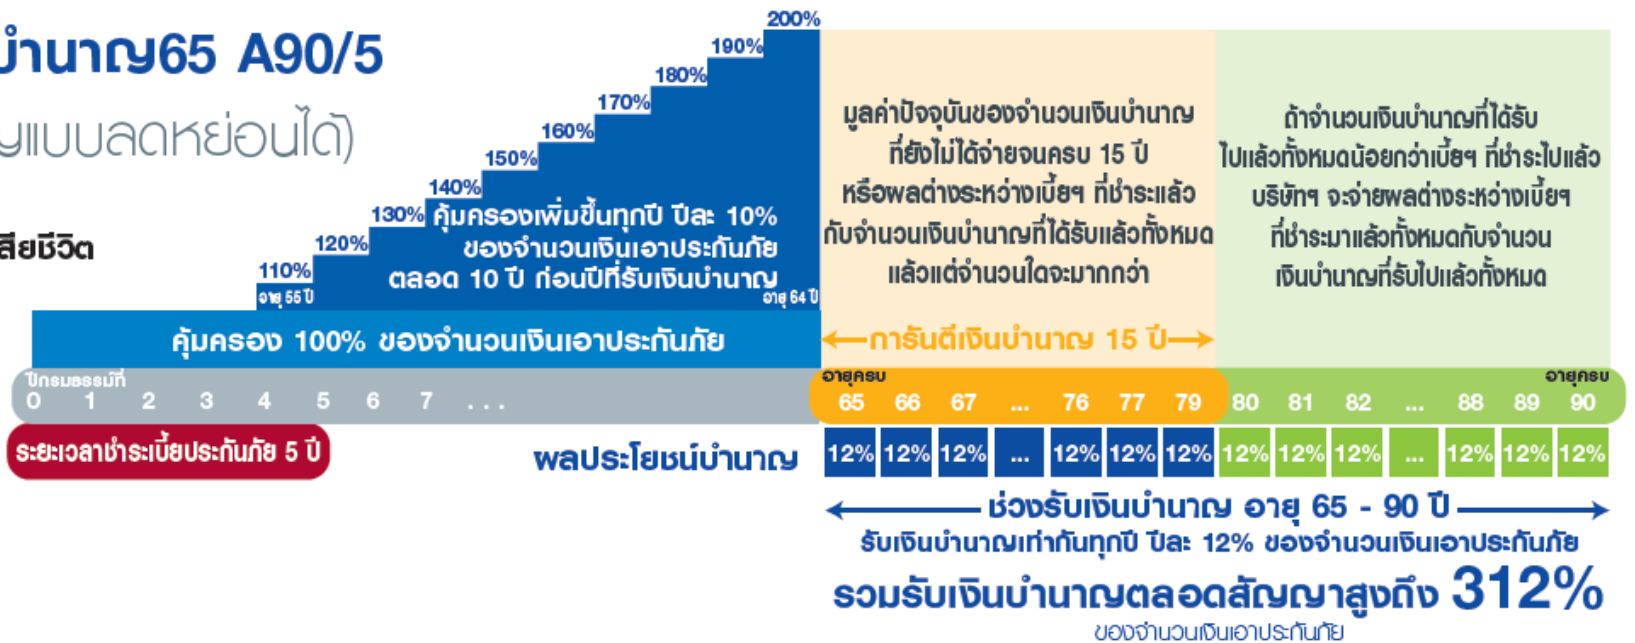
บำนาญ65 A90/5
(แบบลดหย่อนได้)

สียชีวิต

200%
190%
180%
170%
160%
150%
140%
130%
120%
110%

คุ้มครองเพิ่มขึ้นทุกปี ปีละ 10% ของจำนวนเงินเอาประกันภัย ตลอด 10 ปี ก่อนปีที่รับเงินบำนาญ

อายุ 55 ปี
อายุ 64 ปี

คุ้มครอง 100% ของจำนวนเงินเอาประกันภัย

มูลค่าปัจจุบันของจำนวนเงินบำนาญที่ยังไม่ได้จ่ายจนครบ 15 ปี หรือผลต่างระหว่างเบี้ยฯ ที่ชำระแล้วกับจำนวนเงินบำนาญที่ได้รับแล้วทั้งหมด แล้วแต่จำนวนใดจะมากกว่า

ถ้าจำนวนเงินบำนาญที่ได้รับไปแล้วทั้งหมดน้อยกว่าเบี้ยฯ ที่ชำระไปแล้ว บริษัทฯ จะจ่ายผลต่างระหว่างเบี้ยฯ ที่ชำระมาแล้วทั้งหมดกับจำนวนเงินบำนาญที่รับไปแล้วทั้งหมด

การันตีเงินบำนาญ 15 ปี

ปีกรมธรรม์ที่
0 1 2 3 4 5 6 7 . . .

อายุครบ
65 66 67 ... 76 77 79

อายุครบ
80 81 82 ... 88 89 90

ระยะเวลาชำระเบี้ยประกันภัย 5 ปี

ผลประโยชน์บำนาญ

| 12% | 12% | 12% | ... | 12% | 12% | 12% | 12% | 12% | 12% | ... | 12% | 12% | 12% |

ช่วงรับเงินบำนาญ อายุ 65 - 90 ปี
รับเงินบำนาญเท่ากันทุกปี ปีละ 12% ของจำนวนเงินเอาประกันภัย
รวมรับเงินบำนาญตลอดสัญญาสูงถึง 312%
ของจำนวนเงินเอาประกันภัย